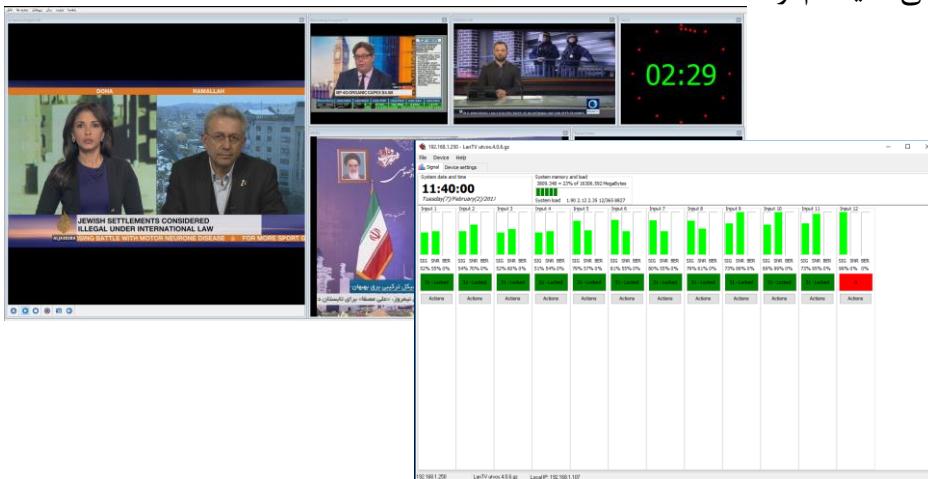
DOHA
RAMALLAH
JEWISH SETTLEMENTS CONSIDERED ILLEGAL UNDER INTERNATIONAL LAW
ALJAZEERA
SING BATTLE WITH MOTOR NEURONE DISEASE
FOR MORE SPORT
02:29
192.168.1.250 - LanTV utvos 4.0.6.gz
File Device Help
Signal Device settings
System date and time
11:40:00
Tuesday(7)February(2)2017
System memory and load
3889.348 = 33% of 10306.592 Megabytes
System load 1.90 2.12 2.25 1/2565 6827
| Input 1 | Input 2 | Input 3 | Input 4 | Input 5 | Input 6 | Input 7 | Input 8 | Input 9 | Input 10 | Input 11 | Input 12 |
|---|---|---|---|---|---|---|---|---|---|---|---|
| SIG SNR BER | SIG SNR BER | SIG SNR BER | SIG SNR BER | SIG SNR BER | SIG SNR BER | SIG SNR BER | SIG SNR BER | SIG SNR BER | SIG SNR BER | SIG SNR BER | SIG SNR BER |
| 52% 55% 0% | 54% 70% 0% | 52% 60% 0% | 51% 54% 0% | 76% 57% 0% | 61% 55% 0% | 80% 55% 0% | 76% 61% 0% | 73% 86% 0% | 69% 89% 0% | 73% 85% 0% | 96% 0% 0% |
| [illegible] | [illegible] | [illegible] | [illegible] | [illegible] | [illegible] | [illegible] | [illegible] | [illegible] | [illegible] | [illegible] | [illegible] |
| Actions | Actions | Actions | Actions | Actions | Actions | Actions | Actions | Actions | Actions | Actions | Actions |

192.168.1.250 LanTV utvos 4.0.6.gz Local IP: 192.168.1.107